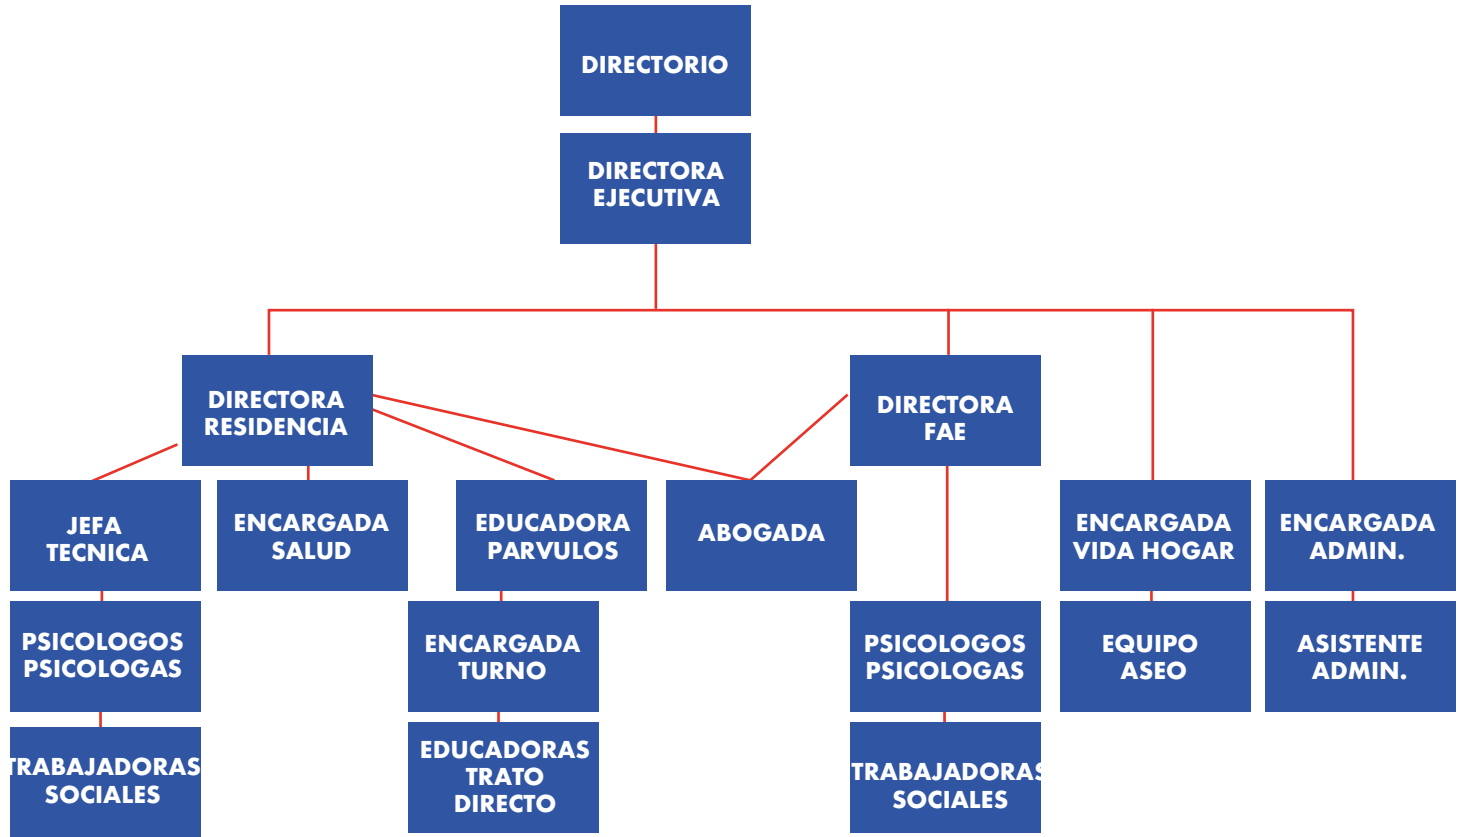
DIRECTORIO

DIRECTORA EJECUTIVA

DIRECTORA RESIDENCIA

DIRECTORA FAE

JEFA TECNICA

ENCARGADA SALUD

EDUCADORA PARVULOS

ABOGADA

ENCARGADA VIDA HOGAR

ENCARGADA ADMIN.

PSICOLOGOS PSICOLOGAS

ENCARGADA TURNO

PSICOLOGOS PSICOLOGAS

EQUIPO ASEO

ASISTENTE ADMIN.

TRABAJADORAS SOCIALES

EDUCADORAS TRATO DIRECTO

TRABAJADORAS SOCIALES